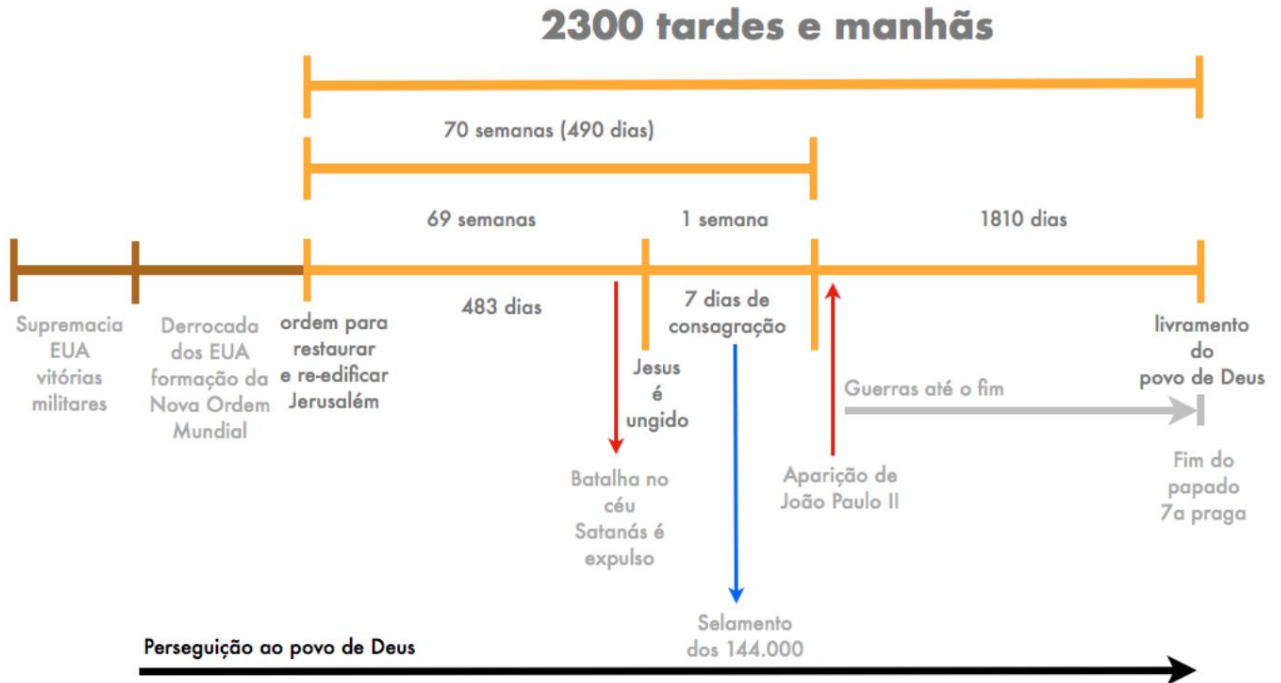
2300 tardes e manhãs

70 semanas (490 dias)

69 semanas

1 semana

1810 dias

483 dias

7 dias de consagração

Supremacia EUA vitórias militares

Derrocada dos EUA formação da Nova Ordem Mundial

ordem para restaurar e re-edificar Jerusalém

Jesus é ungido

livramento do povo de Deus

Guerras até o fim

Batalha no céu Satanás é expulso

Aparição de João Paulo II

Fim do papado 7a praga

Selamento dos 144.000

Perseguição ao povo de Deus